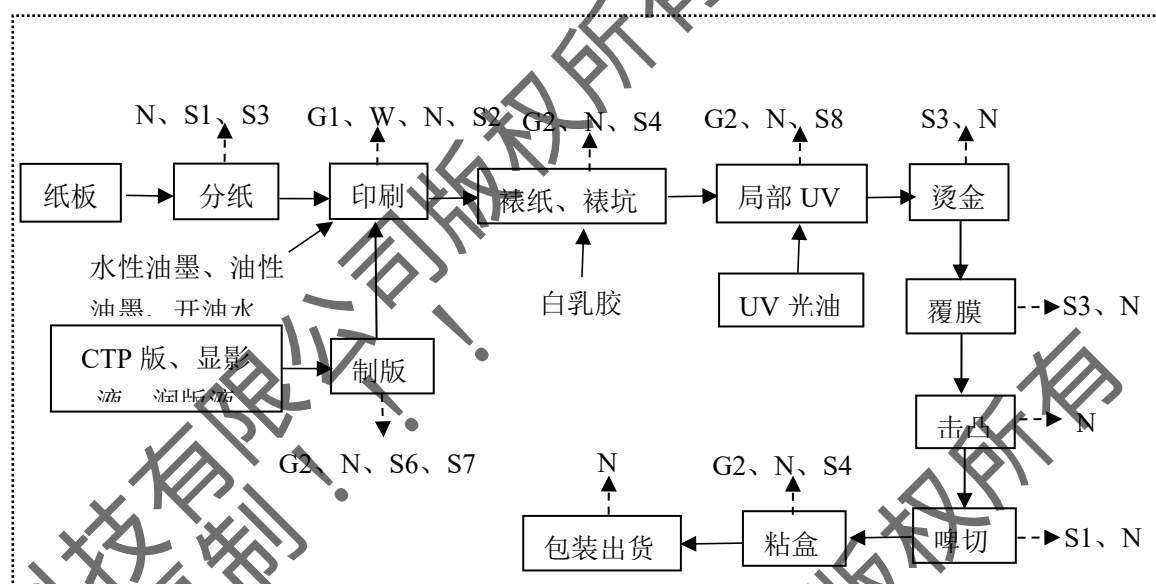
N、S1、S3

G1、W、N、S2

G2、N、S4

G2、N、S8

S3、N

纸板

分纸

印刷

裱纸、裱坑

局部 UV

烫金

水性油墨、油性油墨、开油水

白乳胶

UV 光油

覆膜

S3、N

CTP 版、显影液、润版液

制版

击凸

N

G2、N、S6、S7

N

G2、N、S4

包装出货

粘盒

啤切

S1、N

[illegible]技有限公司版权所有

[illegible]制！

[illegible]版权所有